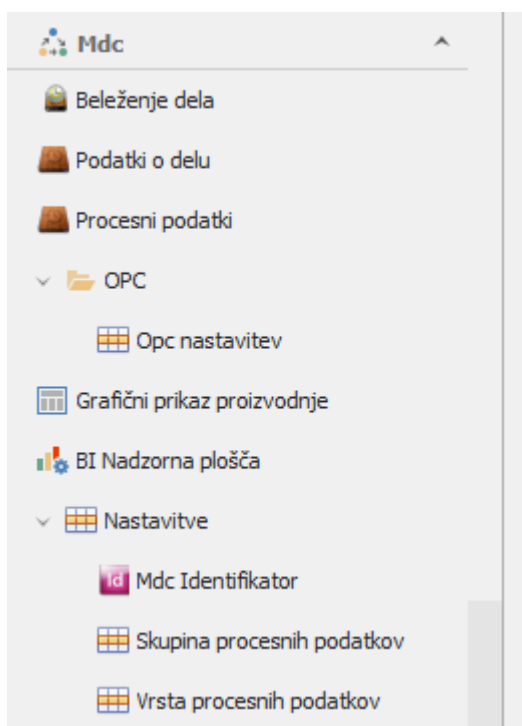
Mdc

Beleženje dela

Podatki o delu

Procesni podatki

OPC

Opc nastavitev

Grafični prikaz proizvodnje

BI Nadzorna plošča

Nastavitve

Id Mdc Identifikator

Skupina procesnih podatkov

Vrsta procesnih podatkov